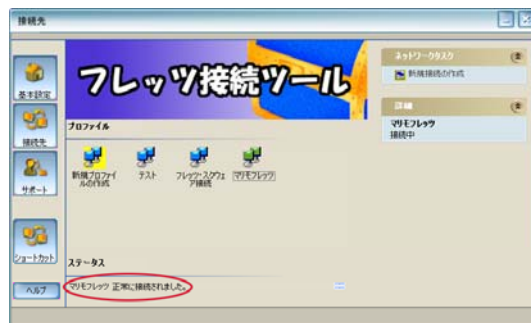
接続先

基本設定
接続先
サポート
ショートカット
ヘルプ

フレッツ接続ツール

プロファイル

新規プロファイルの作成
テスト
フレッツ・スクウェア接続
マリモフレッツ

ステータス

マリモフレッツ 正常に接続されました。

ネットワークタスク
新規接続の作成

詳細
マリモフレッツ
接続中